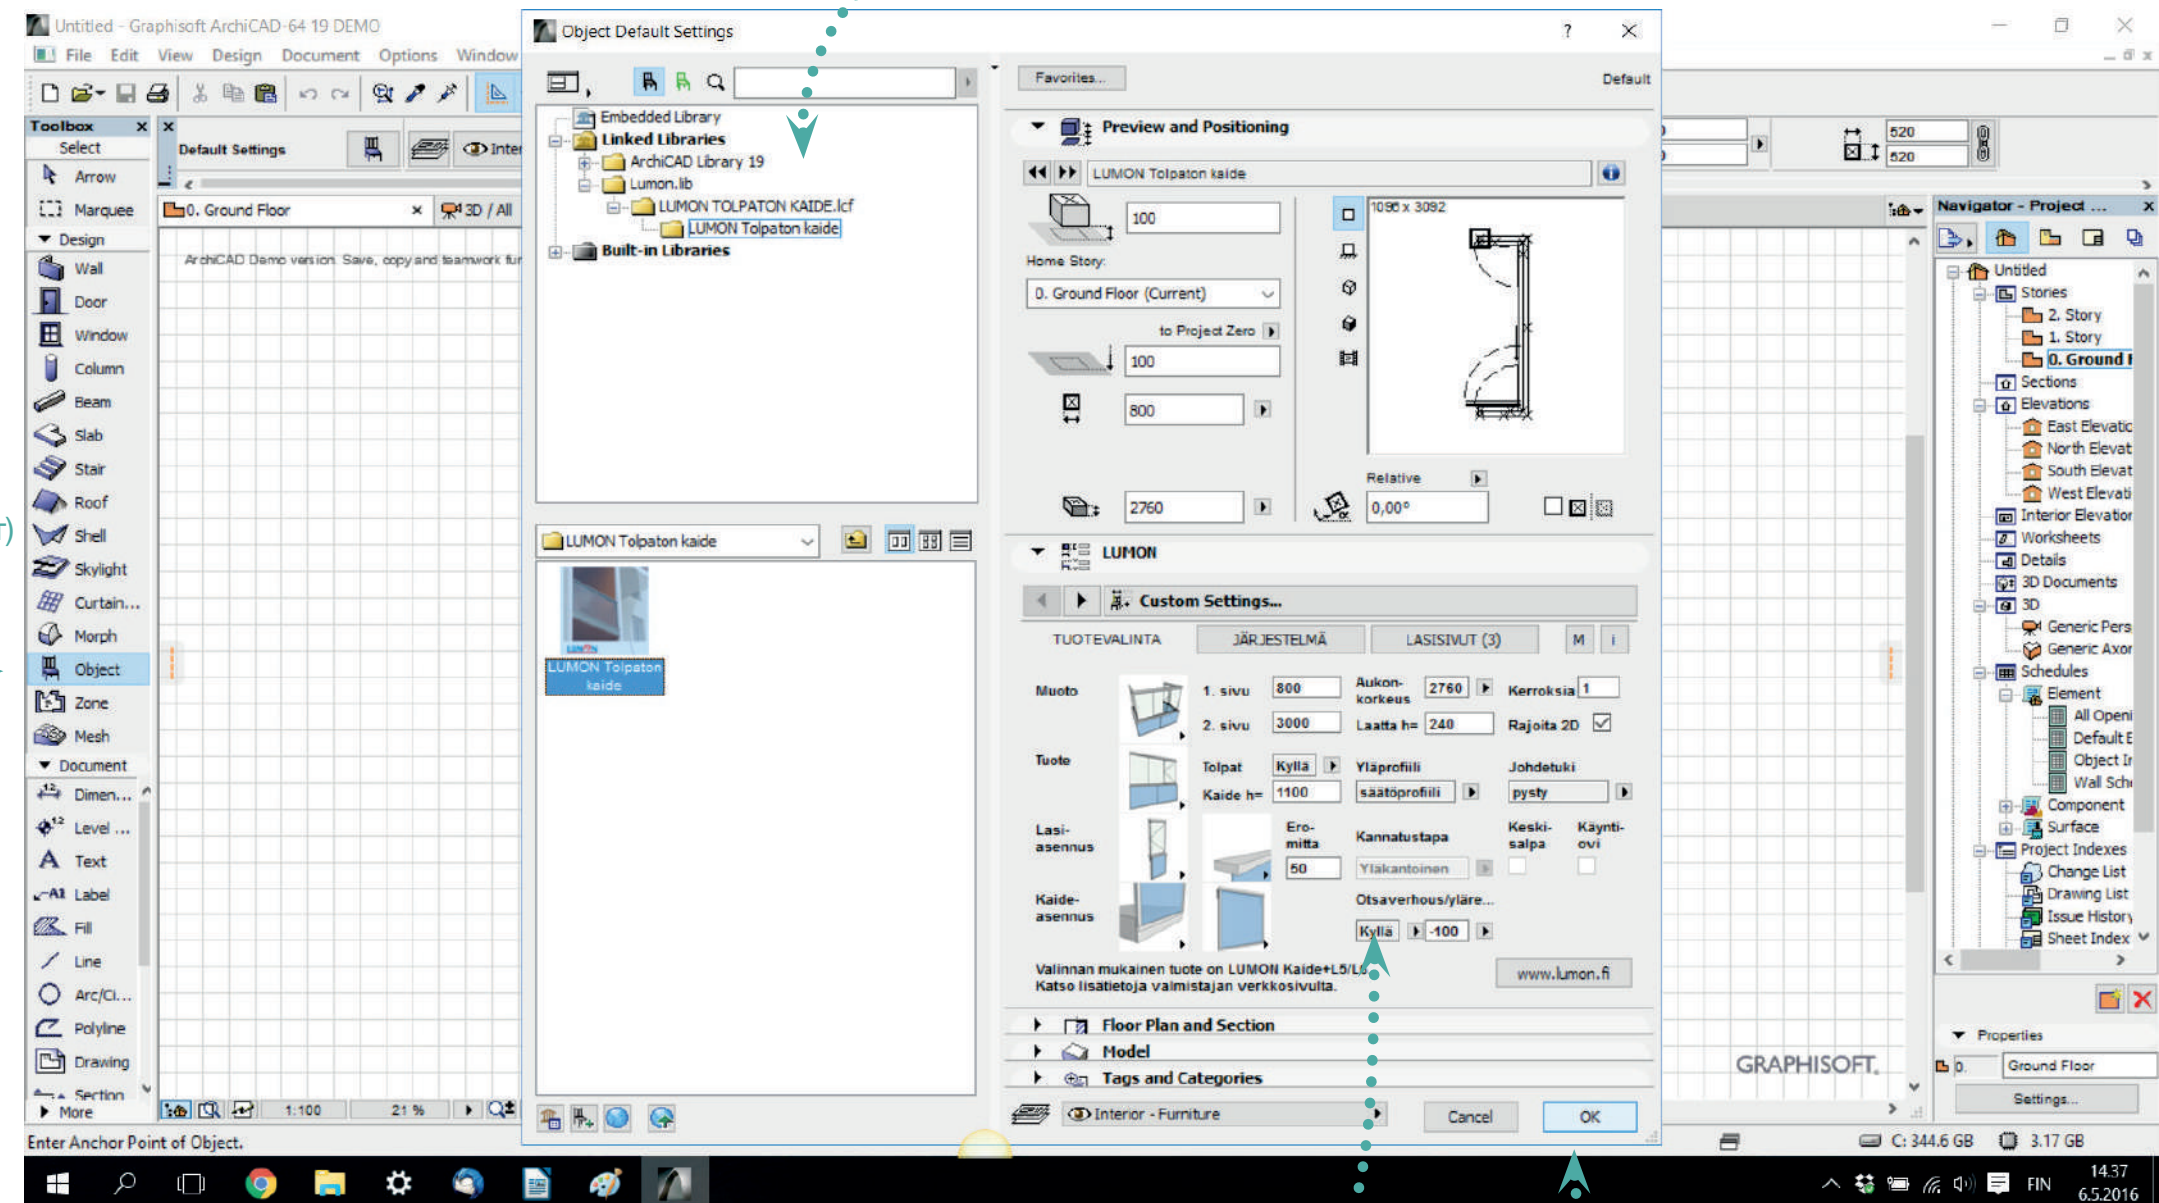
Untitled - Graphisoft ArchiCAD-64 19 DEMO
File Edit View Design Document Options Window

Toolbox
Select
Arrow
Marquee
Design
Wall
Door
Window
Column
Beam
Slab
Stair
Roof
Shell
Skylight
Curtain...
Morph
Object
Zone
Mesh
Document
Dimen...
Level ...
Text
Label
Fill
Line
Arc/Ci...
Polyline
Drawing
Section
More

Default Settings
0. Ground Floor
3D / All
ArchiCAD Demo version. Save, copy and teamwork fu
1:100
21 %

Object Default Settings
Embedded Library
Linked Libraries
ArchiCAD Library 19
Lumon.lib
LUMON TOLPATON KAIDE.lcf
LUMON Tolpaton kaide
Built-in Libraries
LUMON Tolpaton kaide
LUMON Tolpaton kaide

Favorites...
Default
Preview and Positioning
LUMON Tolpaton kaide
100
Home Story:
0. Ground Floor (Current)
to Project Zero
100
800
2760
1096 x 3092
Relative
0,00°
LUMON
Custom Settings...
TUOTEVALINTA
JÄRJESTELMÄ
LASISIVUT (3)
M
i
Muoto
1. sivu
800
2. sivu
3000
Aukon-korkeus
2760
Laatta h=
240
Kerroksia
1
Rajoita 2D
Tuote
Tolpat
Kyllä
Kaide h=
1100
Yläprofiili
säätöprofiili
Johdetuki
pysty
Lasi-asennus
Ero-mitta
50
Kannatustapa
Yläkantoinen
Keski-salpa
Käynti-ovi
Kaide-asennus
Otsaverhous/yläre...
Kyllä
-100
Valinnan mukainen tuote on LUMON Kaide+L5/L...
Katso lisätietoja valmistajan verkkosivulta.
www.lumon.fi
Floor Plan and Section
Model
Tags and Categories
Interior - Furniture
Cancel
OK

520
520
Navigator - Project ...
Untitled
Stories
2. Story
1. Story
0. Ground F
Sections
Elevations
East Elevatio
North Elevat
South Elevat
West Elevati
Interior Elevation
Worksheets
Details
3D Documents
3D
Generic Pers
Generic Axor
Schedules
Element
All Openi
Default E
Object Ir
Wall Sch
Component
Surface
Project Indexes
Change List
Drawing List
Issue History
Sheet Index
Properties
0.
Ground Floor
Settings...
GRAPHISOFT.

Enter Anchor Point of Object.
C: 344.6 GB
3.17 GB
FIN
14.37
6.5.2016